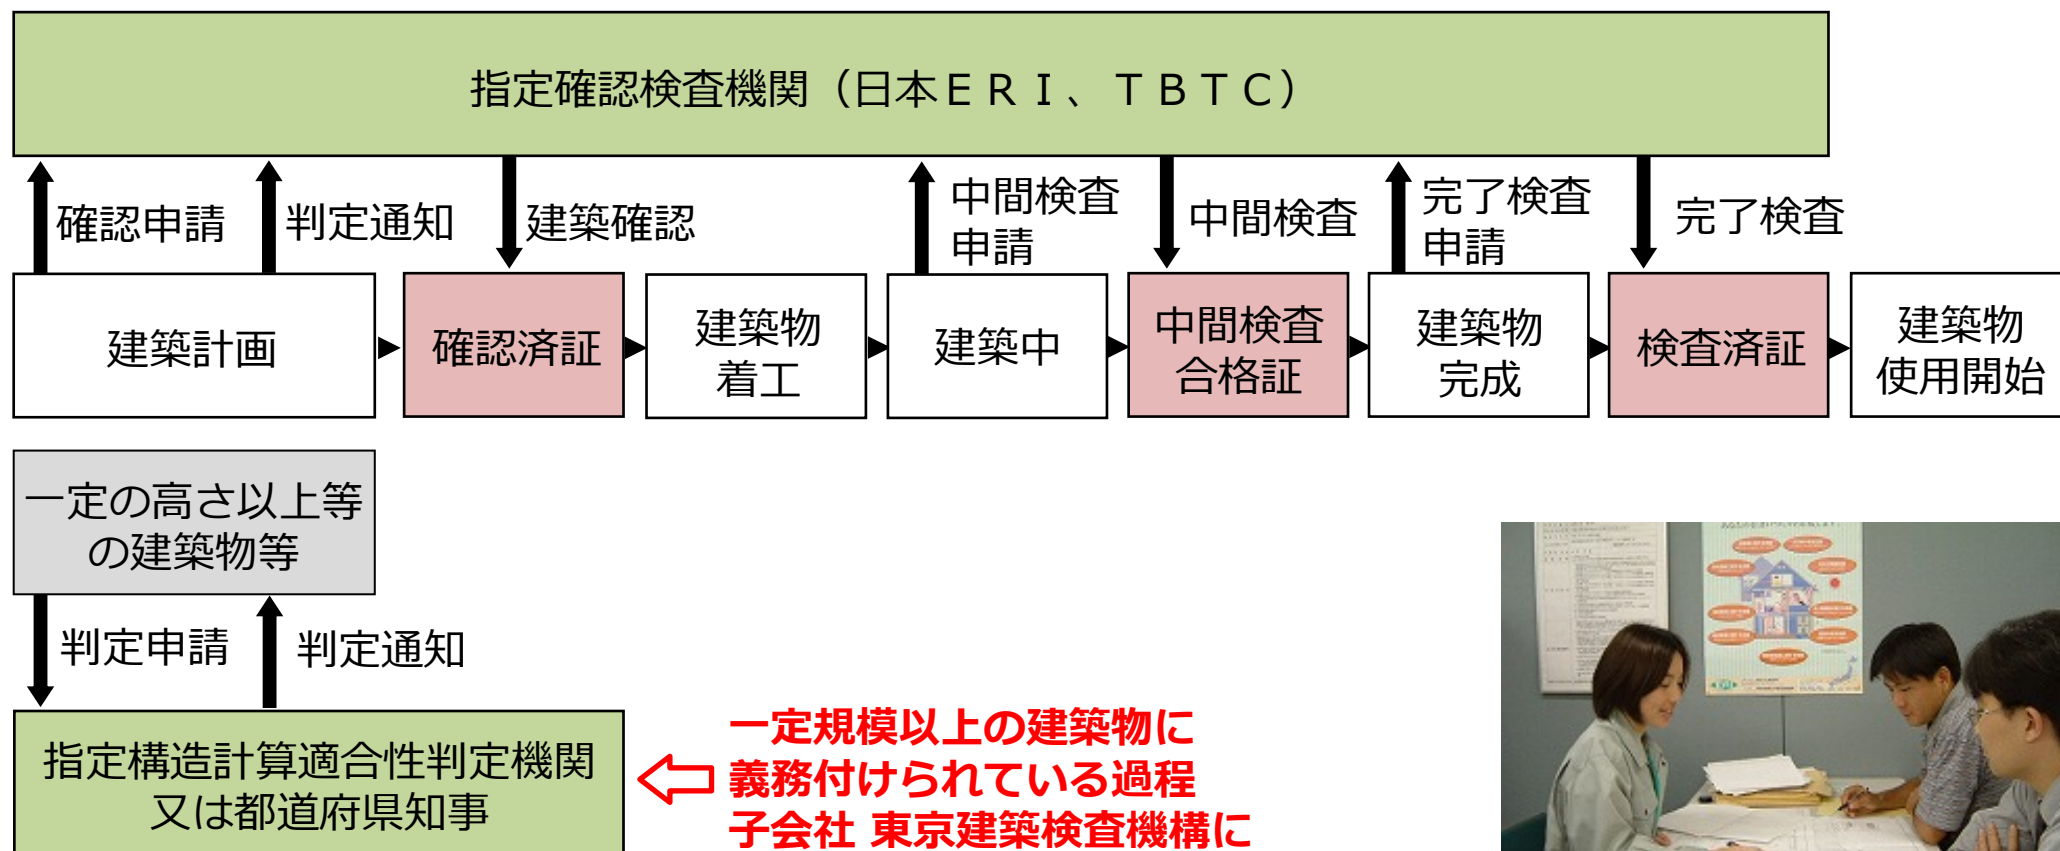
指定確認検査機関（日本ＥＲＩ、ＴＢＴＣ）

確認申請

判定通知

建築確認

中間検査申請

中間検査

完了検査申請

完了検査

建築計画

確認済証

建築物着工

建築中

中間検査合格証

建築物完成

検査済証

建築物使用開始

一定の高さ以上等の建築物等

判定申請

判定通知

指定構造計算適合性判定機関又は都道府県知事

一定規模以上の建築物に義務付けられている過程
子会社 東京建築検査機構に